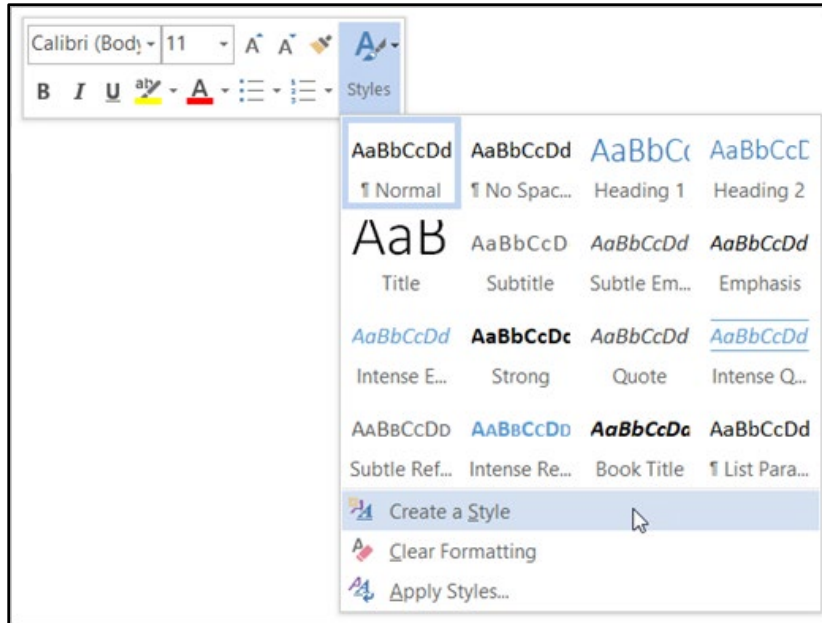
Calibri (Body | 11 | A A

B I U A

Styles

| AaBbCcDd | AaBbCcDd | AaBbC | AaBbCcD |
|---|---|---|---|
| ¶ Normal | ¶ No Spac... | Heading 1 | Heading 2 |
| AaB | AaBbCcD | AaBbCcDd | AaBbCcDd |
| Title | Subtitle | Subtle Em... | Emphasis |
| AaBbCcDd | AaBbCcDc | AaBbCcDd | AaBbCcDd |
| Intense E... | Strong | Quote | Intense Q... |
| AaBbCcDd | AaBbCcDd | AaBbCcDa | AaBbCcDd |
| Subtle Ref... | Intense Re... | Book Title | ¶ List Para... |

Create a Style
Clear Formatting
Apply Styles...